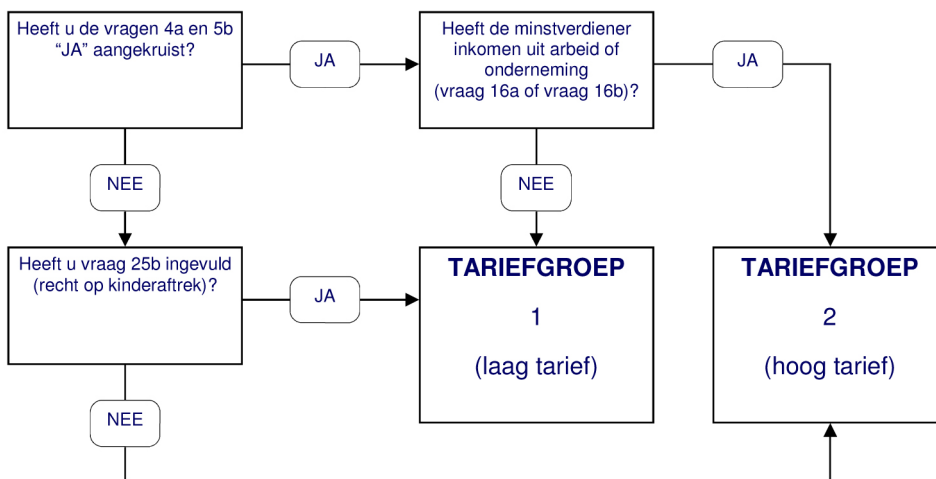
Heeft u de vragen 4a en 5b “JA” aangekruist?

JA

Heeft de minstverdiener inkomen uit arbeid of onderneming (vraag 16a of vraag 16b)?

JA

NEE

NEE

Heeft u vraag 25b ingevuld (recht op kinderaftrek)?

JA

TARIEFGROEP

1

(laag tarief)

TARIEFGROEP

2

(hoog tarief)

NEE